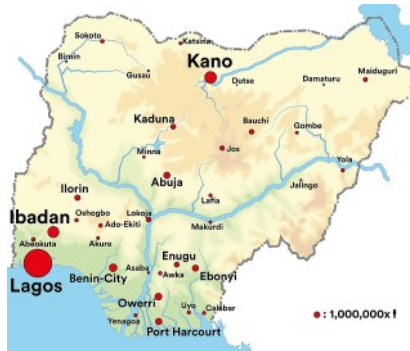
Sokoto
Katsina
Birnin
Gusau
Kano
Dutse
Damaturu
Maiduguri
Kaduna
Bauchi
Gombe
Minna
Jos
Abuja
Yola
Jalingo
Ilorin
Lafia
Ibadan
Oshogbo
Lokoja
Ado-Ekiti
Makurdi
Abeokuta
Akure
Enugu
Asaba
Awka
Ebonyi
Lagos
Benin-City
Owerri
Uyo
Calabar
Yenagoa
Port Harcourt
: 1,000,000x !